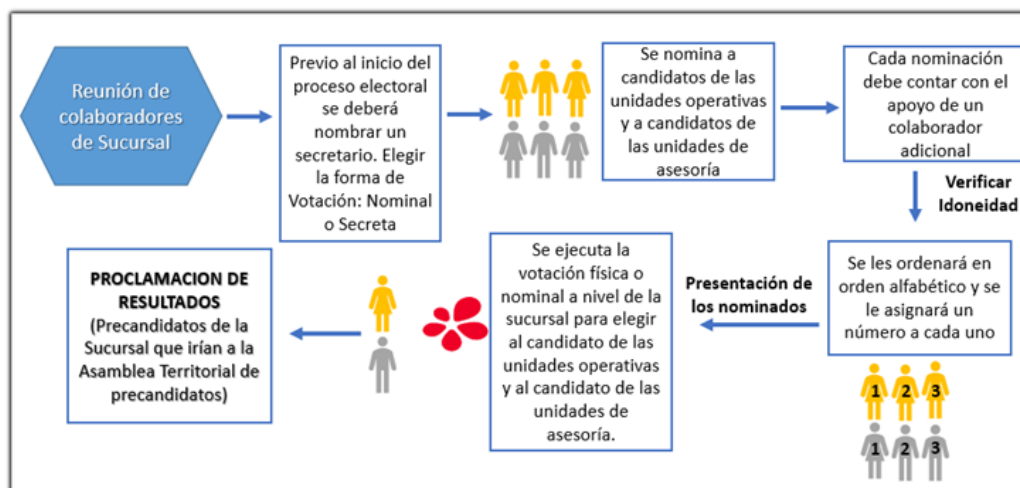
Reunión de colaboradores de Sucursal

Previo al inicio del proceso electoral se deberá nombrar un secretario. Elegir la forma de Votación: Nominal o Secreta

Se nomina a candidatos de las unidades operativas y a candidatos de las unidades de asesoría

Cada nominación debe contar con el apoyo de un colaborador adicional

Verificar Idoneidad

Se les ordenará en orden alfabético y se le asignará un número a cada uno

1 2 3
1 2 3

Presentación de los nominados

Se ejecuta la votación física o nominal a nivel de la sucursal para elegir al candidato de las unidades operativas y al candidato de las unidades de asesoría.

PROCLAMACION DE RESULTADOS (Precandidatos de la Sucursal que irían a la Asamblea Territorial de precandidatos)